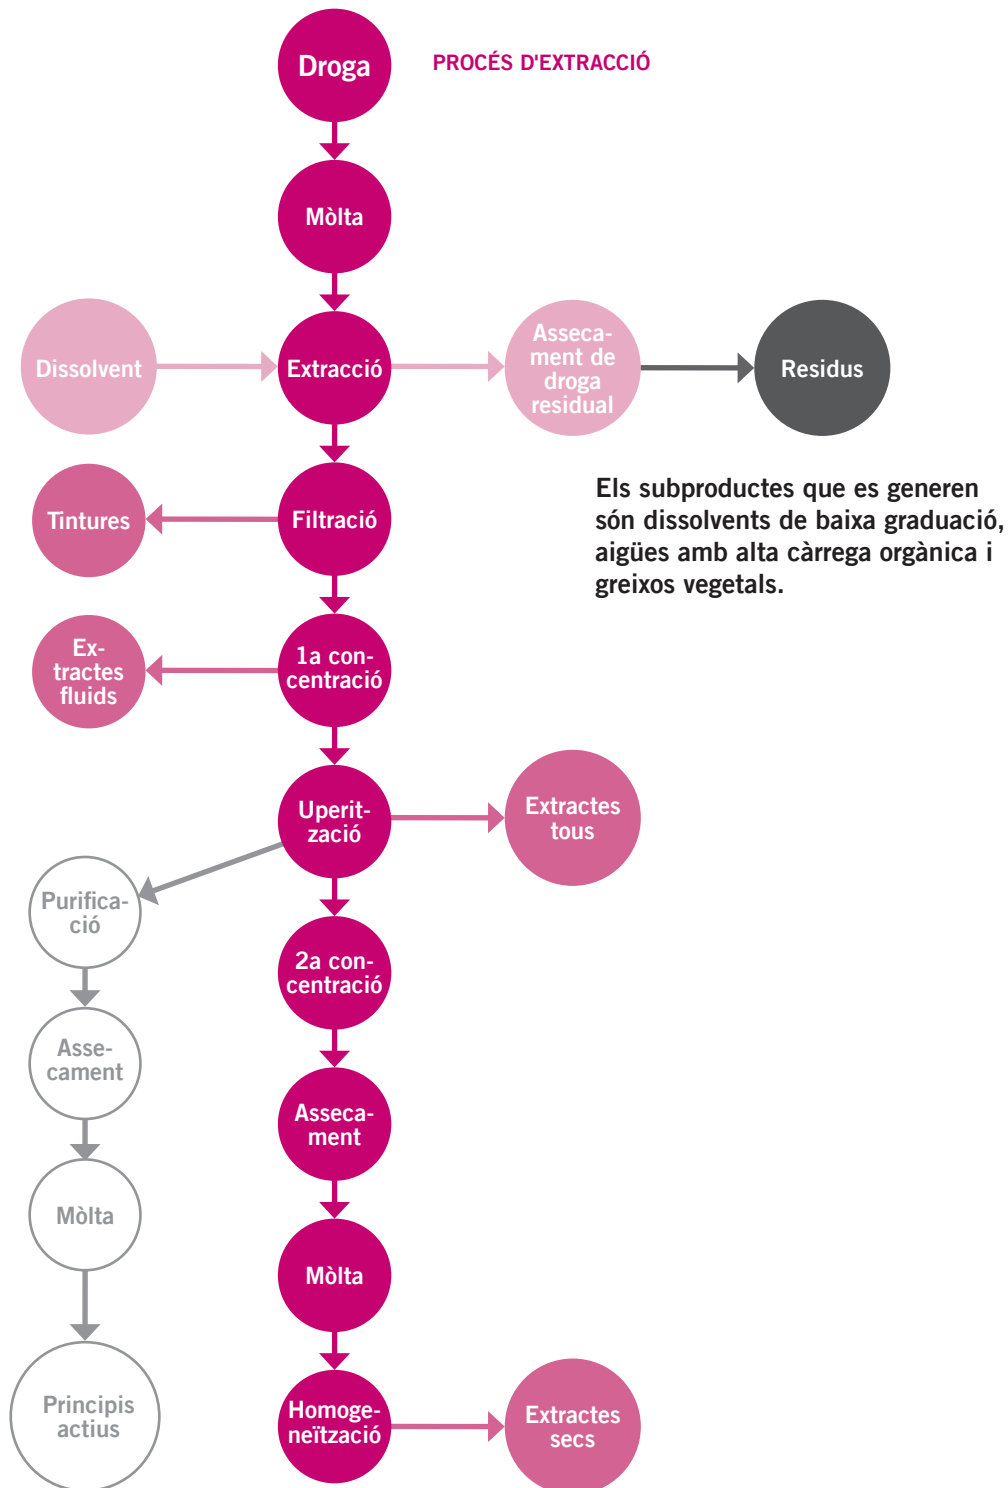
PROCÉS D'EXTRACCIÓ

Droga

Mòlta

Dissolvent

Extracció

Assecament de droga residual

Residus

Els subproductes que es generen són dissolvents de baixa graduació, aigües amb alta càrrega orgànica i greixos vegetals.

Tintures

Filtració

Extractes fluids

1a concentració

Uperització

Extractes tous

Purificació

2a concentració

Assecament

Assecament

Mòlta

Mòlta

Principis actius

Homogeneïtzació

Extractes secs